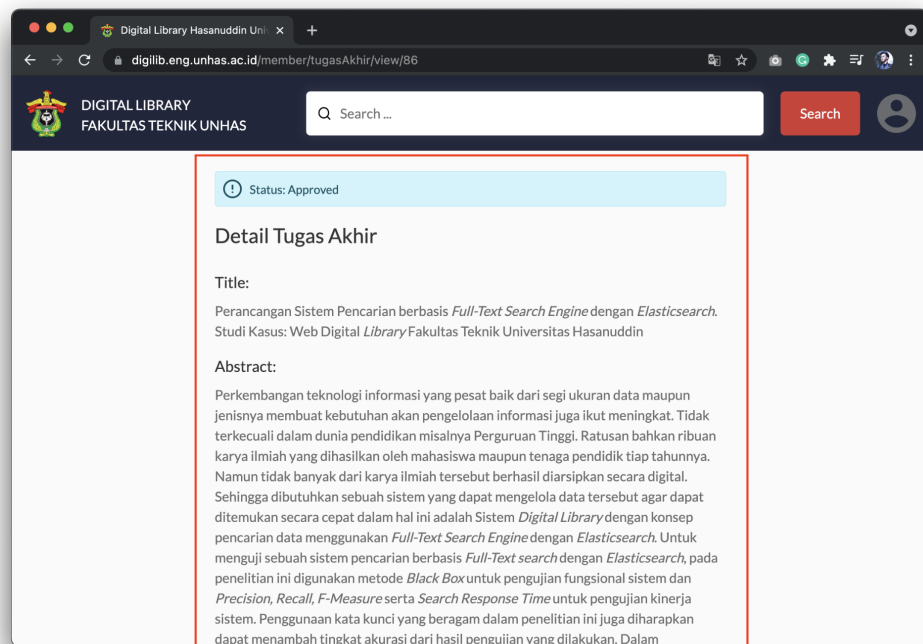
Digital Library Hasanuddin Uni

digilib.eng.unhas.ac.id/member/tugasAkhir/view/86

DIGITAL LIBRARY
FAKULTAS TEKNIK UNHAS

Search ...

Search

Status: Approved

Detail Tugas Akhir

Title:

Perancangan Sistem Pencarian berbasis *Full-Text Search Engine* dengan *Elasticsearch*. Studi Kasus: Web Digital *Library* Fakultas Teknik Universitas Hasanuddin

Abstract:

Perkembangan teknologi informasi yang pesat baik dari segi ukuran data maupun jenisnya membuat kebutuhan akan pengelolaan informasi juga ikut meningkat. Tidak terkecuali dalam dunia pendidikan misalnya Perguruan Tinggi. Ratusan bahkan ribuan karya ilmiah yang dihasilkan oleh mahasiswa maupun tenaga pendidik tiap tahunnya. Namun tidak banyak dari karya ilmiah tersebut berhasil diarsipkan secara digital. Sehingga dibutuhkan sebuah sistem yang dapat mengelola data tersebut agar dapat ditemukan secara cepat dalam hal ini adalah Sistem *Digital Library* dengan konsep pencarian data menggunakan *Full-Text Search Engine* dengan *Elasticsearch*. Untuk menguji sebuah sistem pencarian berbasis *Full-Text search* dengan *Elasticsearch*, pada penelitian ini digunakan metode *Black Box* untuk pengujian fungsional sistem dan *Precision, Recall, F-Measure* serta *Search Response Time* untuk pengujian kinerja sistem. Penggunaan kata kunci yang beragam dalam penelitian ini juga diharapkan dapat menambah tingkat akurasi dari hasil pengujian yang dilakukan. Dalam